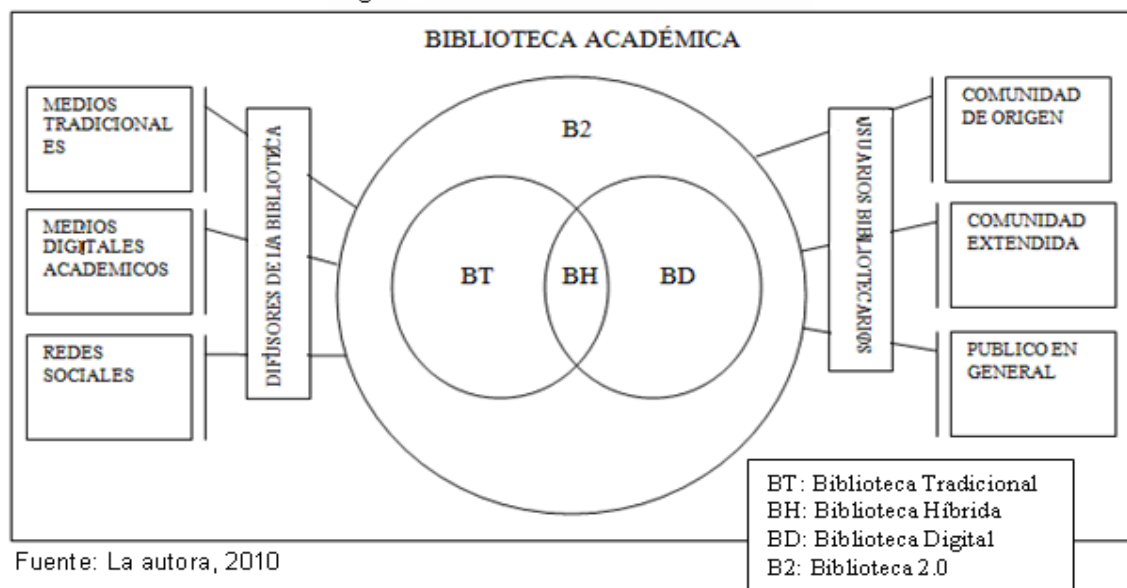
BIBLIOTECA ACADÉMICA

MEDIOS TRADICIONAL ES

MEDIOS DIGITALES ACADEMICOS

REDES SOCIALES

DIFUSORES DE LA BIBLIOTECA

B2

BT

BH

BD

USUARIOS BIBLIOTECARIOS

COMUNIDAD DE ORIGEN

COMUNIDAD EXTENDIDA

PUBLICO EN GENERAL

BT: Biblioteca Tradicional
BH: Biblioteca Híbrida
BD: Biblioteca Digital
B2: Biblioteca 2.0

Fuente: La autora, 2010